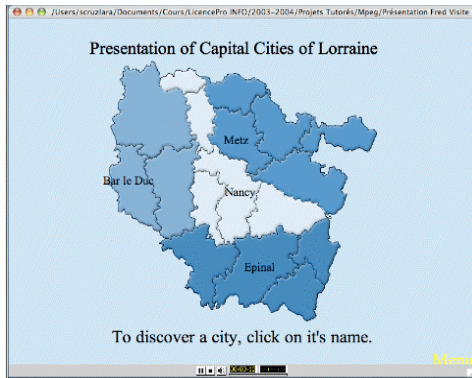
/Users/scruzlara/Documents/Cours/LicencePro INFO/2003-2004/Projets Tutorés/Mpeg/Présentation Fred Visite

Presentation of Capital Cities of Lorraine

Metz

Bar le Duc

Nancy

Epinal

To discover a city, click on it's name.

Menu

00:00:1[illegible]